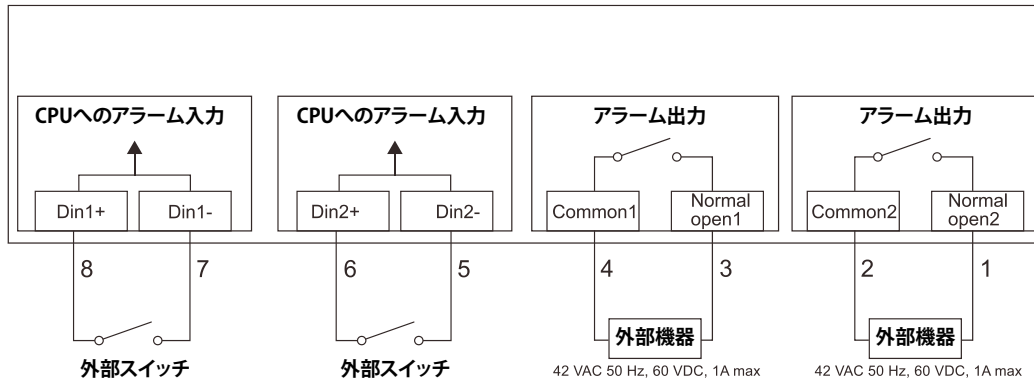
CPUへのアラーム入力

Din1+ Din1-

8 7

外部スイッチ

CPUへのアラーム入力

Din2+ Din2-

6 5

外部スイッチ

アラーム出力

Common1 Normal open1

4 3

外部機器

42 VAC 50 Hz, 60 VDC, 1A max

アラーム出力

Common2 Normal open2

2 1

外部機器

42 VAC 50 Hz, 60 VDC, 1A max